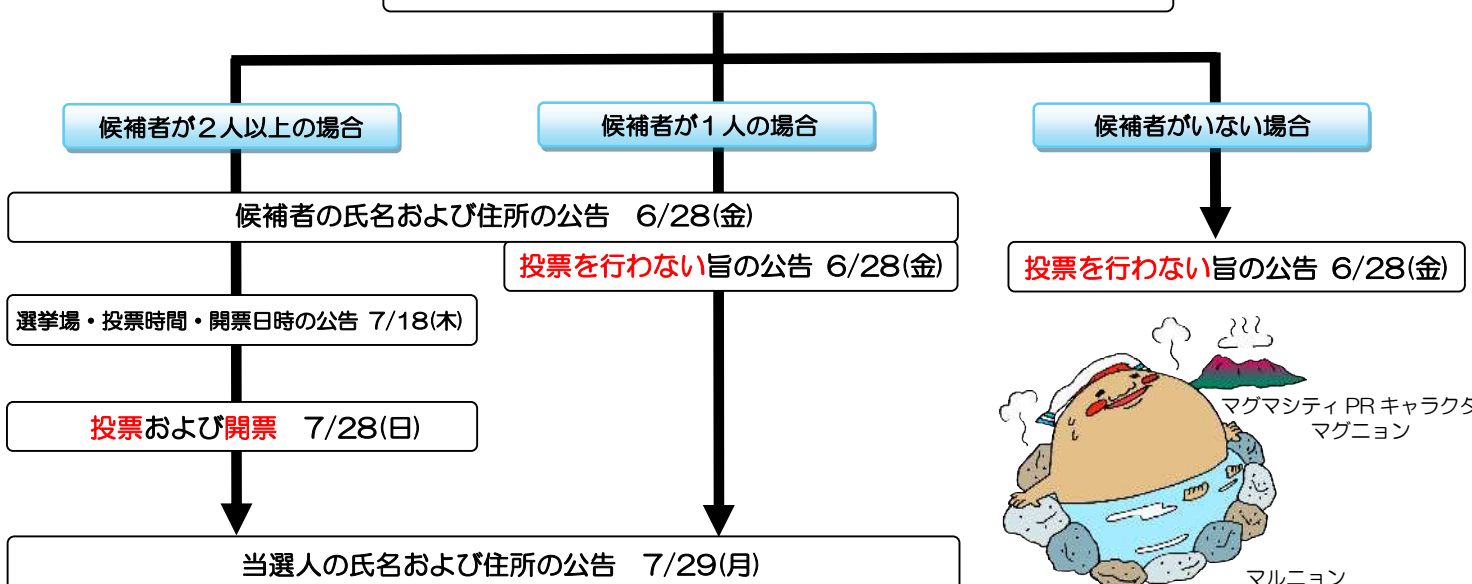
候補者が２人以上の場合

候補者が１人の場合

候補者がいない場合

候補者の氏名および住所の公告　6/28(金)

投票を行わない旨の公告　6/28(金)

投票を行わない旨の公告　6/28(金)

選挙場・投票時間・開票日時の公告　7/18(木)

投票および開票　7/28(日)

マグマシティ PR キャラクタ
マグニョン

当選人の氏名および住所の公告　7/29(月)

マルニョン